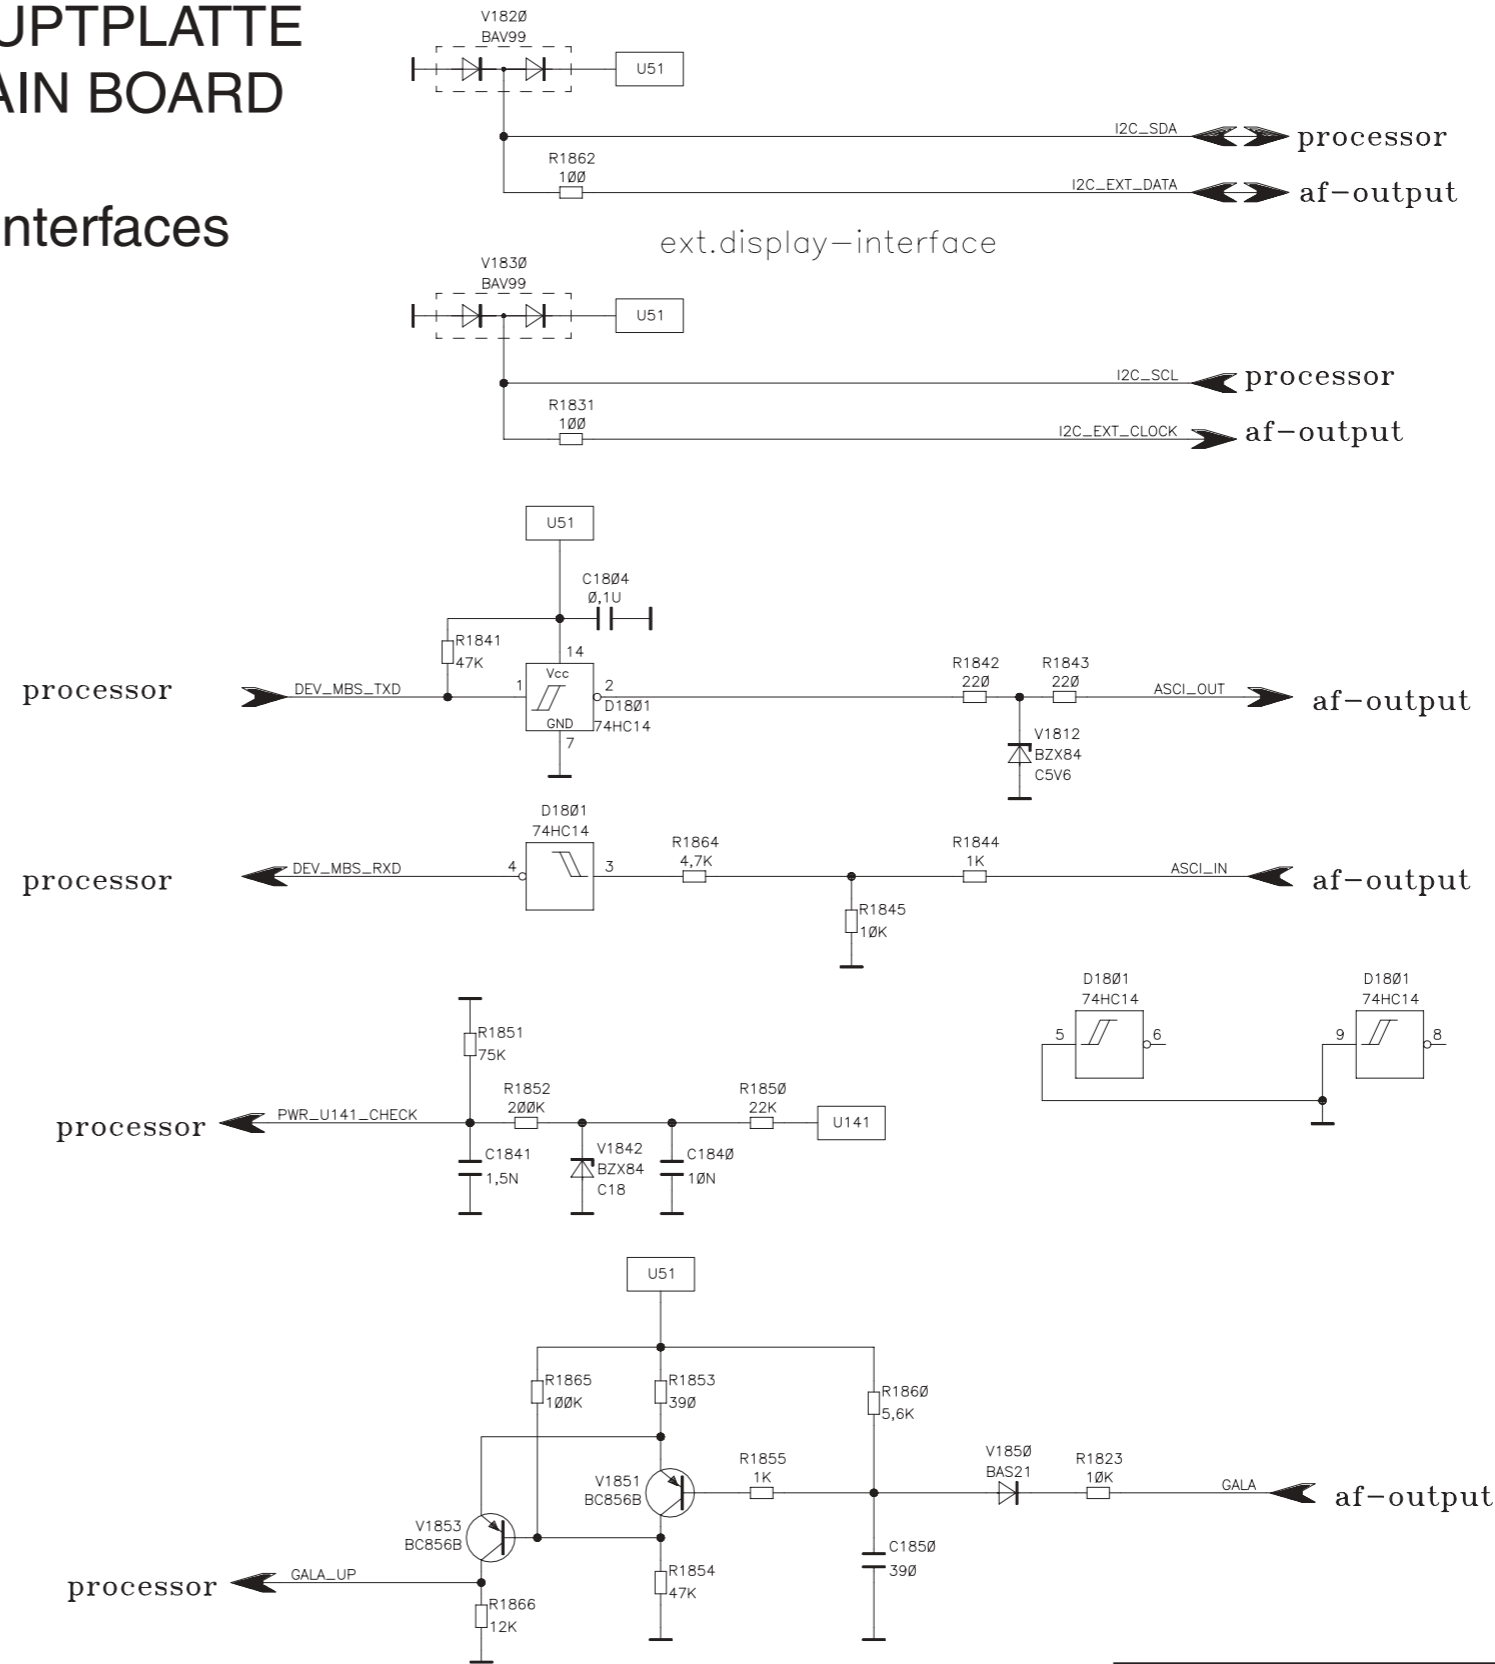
UPTPLATTE
AIN BOARD

nterfaces

V182Ø
BAV99
U51
I2C_SDA
processor
R1862
1ØØ
I2C_EXT_DATA
af−output

ext.display−interface

V183Ø
BAV99
U51
I2C_SCL
processor
R1831
1ØØ
I2C_EXT_CLOCK
af−output

U51
C18Ø4
Ø,1U
R1841
47K
14
processor
DEV_MBS_TXD
1
Vcc
GND
2
D18Ø1
74HC14
7
R1842
22Ø
R1843
22Ø
ASCI_OUT
af−output
V1812
BZX84
C5V6

D18Ø1
74HC14
processor
DEV_MBS_RXD
4
3
R1864
4,7K
R1844
1K
ASCI_IN
af−output
R1845
1ØK

D18Ø1
74HC14
5
6
D18Ø1
74HC14
9
8

R1851
75K
processor
PWR_U141_CHECK
R1852
2ØØK
R185Ø
22K
U141
C1841
1,5N
V1842
BZX84
C18
C184Ø
1ØN

U51
R1865
1ØØK
R1853
39Ø
R186Ø
5,6K
V1851
BC856B
R1855
1K
V185Ø
BAS21
R1823
1ØK
GALA
af−output
V1853
BC856B
C185Ø
39Ø
processor
GALA_UP
R1854
47K
R1866
12K